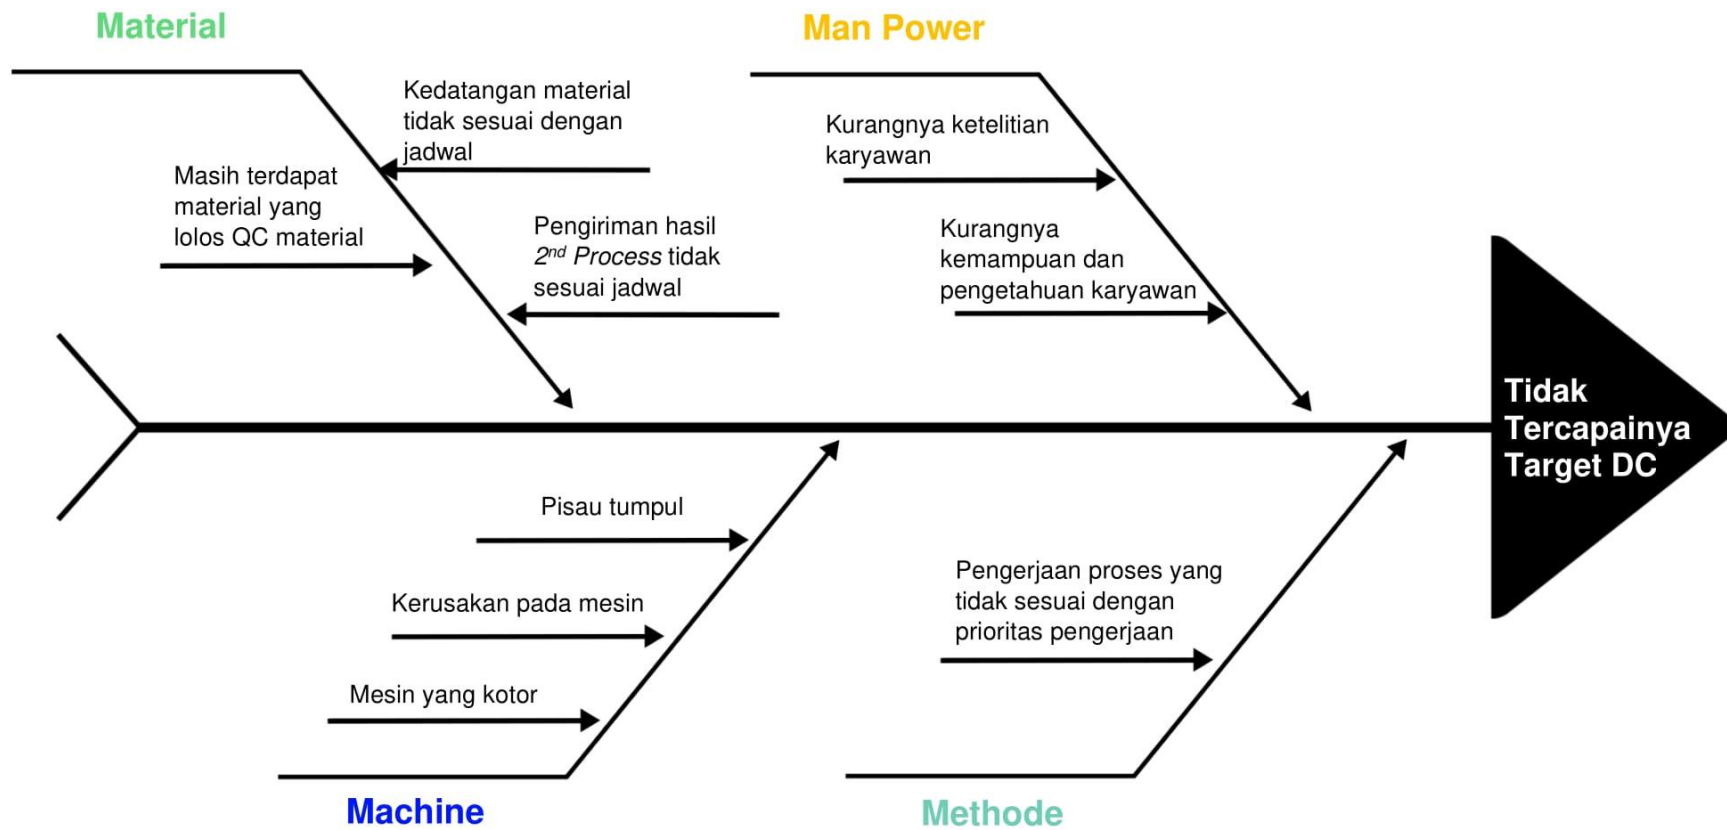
Material

Man Power

Kedatangan material tidak sesuai dengan jadwal

Masih terdapat material yang lolos QC material

Pengiriman hasil $2^{nd}$ *Process* tidak sesuai jadwal

Kurangnya ketelitian karyawan

Kurangnya kemampuan dan pengetahuan karyawan

Tidak Tercapainya Target DC

Pisau tumpul

Kerusakan pada mesin

Mesin yang kotor

Pengerjaan proses yang tidak sesuai dengan prioritas pengerjaan

Machine

Methode